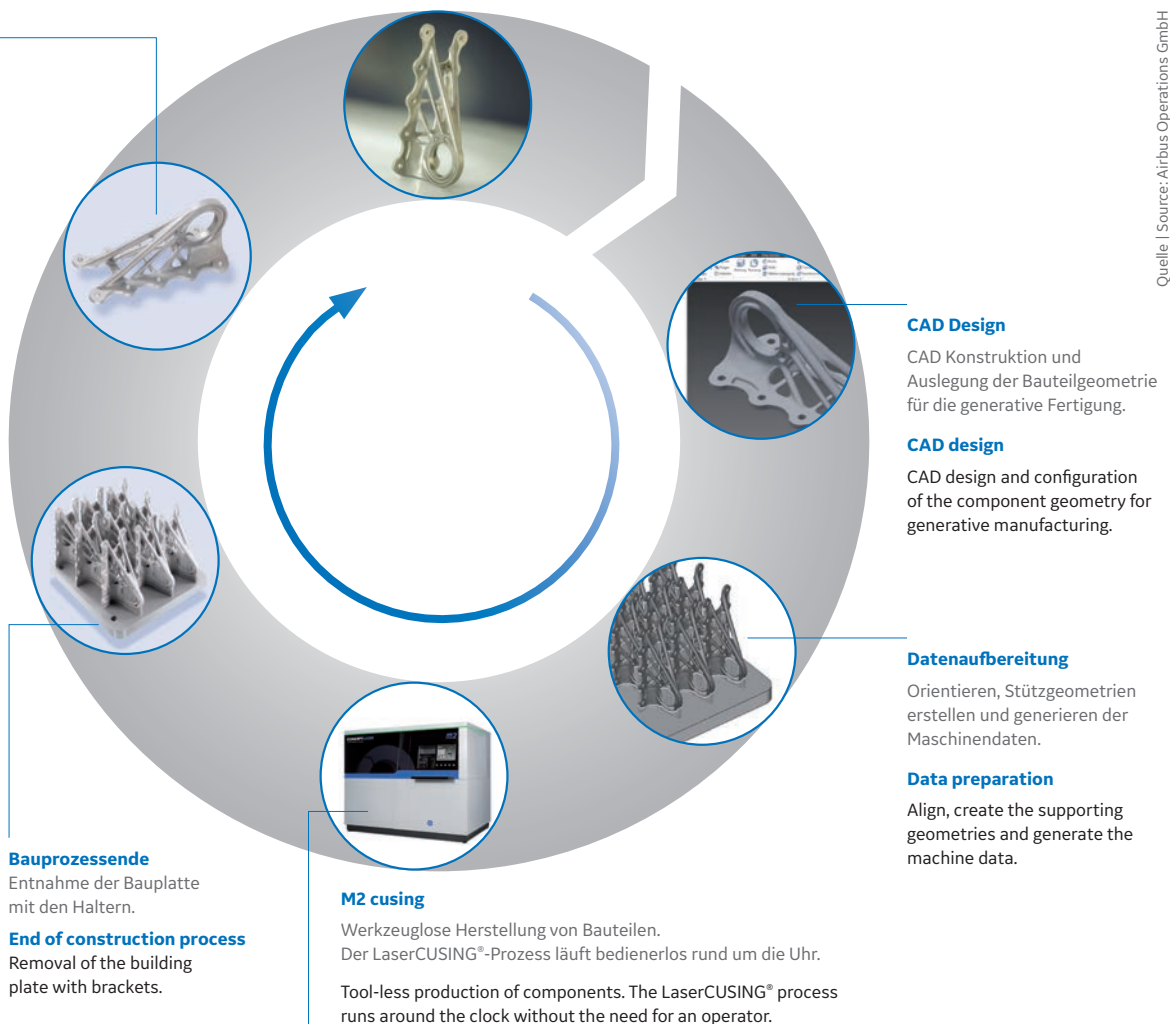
Quelle | Source: Airbus Operations GmbH

CAD Design

CAD Konstruktion und Auslegung der Bauteilgeometrie für die generative Fertigung.

CAD design

CAD design and configuration of the component geometry for generative manufacturing.

Datenaufbereitung

Orientieren, Stützgeometrien erstellen und generieren der Maschinendaten.

Data preparation

Align, create the supporting geometries and generate the machine data.

Bauprozessende

Entnahme der Bauplatte mit den Haltern.

End of construction process

Removal of the building plate with brackets.

M2 cusing

Werkzeuglose Herstellung von Bauteilen. Der LaserCUSING®-Prozess läuft bedienerlos rund um die Uhr.

Tool-less production of components. The LaserCUSING® process runs around the clock without the need for an operator.